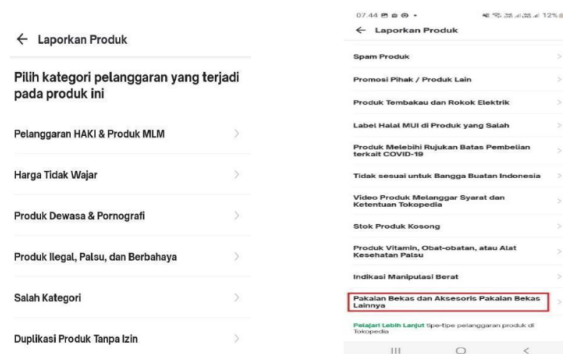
← Laporkan Produk

Pilih kategori pelanggaran yang terjadi pada produk ini

Pelanggaran HAKI & Produk MLM >

Harga Tidak Wajar >

Produk Dewasa & Pornografi >

Produk Ilegal, Palsu, dan Berbahaya >

Salah Kategori >

Duplikasi Produk Tanpa Izin >

07.44 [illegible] 12%

← Laporkan Produk

Spam Produk >

Promosi Pihak / Produk Lain >

Produk Tembakau dan Rokok Elektrik >

Label Halal MUI di Produk yang Salah >

Produk Melebihi Rujukan Batas Pembelian terkait COVID-19 >

Tidak sesuai untuk Bangga Buatan Indonesia >

Video Produk Melanggar Syarat dan Ketentuan Tokopedia >

Stok Produk Kosong >

Produk Vitamin, Obat-obatan, atau Alat Kesehatan Palsu >

Indikasi Manipulasi Berat >

Pakaian Bekas dan Aksesoris Pakaian Bekas Lainnya >

Pelajari Lebih Lanjut tipe-tipe pelanggaran produk di Tokopedia